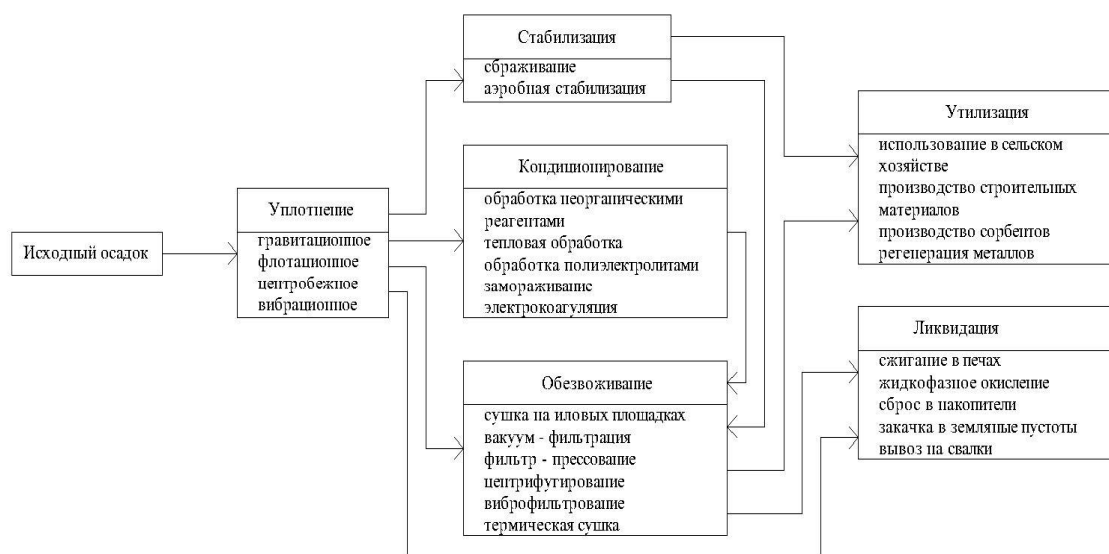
Исходный осадок

Уплотнение
гравитационное
флотационное
центробежное
вибрационное

Стабилизация
сбраживание
аэробная стабилизация

Кондиционирование
обработка неорганическими реагентами
тепловая обработка
обработка полиэлектролитами
замораживание
электрокоагуляция

Обезвоживание
сушка на иловых площадках
вакуум - фильтрация
фильтр - прессование
центрифугирование
виброфильтрование
термическая сушка

Утилизация
использование в сельском хозяйстве
производство строительных материалов
производство сорбентов
регенерация металлов

Ликвидация
сжигание в печах
жидкофазное окисление
сброс в накопители
закачка в земляные пустоты
вывоз на свалки